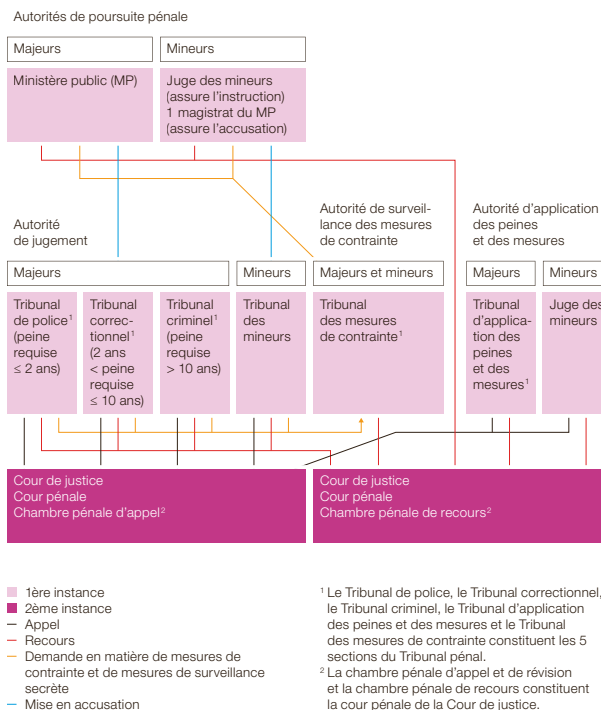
Autorités de poursuite pénale

Majeurs

Mineurs

Ministère public (MP)

Juge des mineurs (assure l'instruction) 1 magistrat du MP (assure l'accusation)

Autorité de jugement

Autorité de surveillance des mesures de contrainte

Autorité d'application des peines et des mesures

Majeurs

Mineurs

Majeurs et mineurs

Majeurs

Mineurs

Tribunal de police$^1$ (peine requise ≤ 2 ans)

Tribunal correctionnel$^1$ (2 ans < peine requise ≤ 10 ans)

Tribunal criminel$^1$ (peine requise > 10 ans)

Tribunal des mineurs

Tribunal des mesures de contrainte$^1$

Tribunal d'application des peines et des mesures$^1$

Juge des mineurs

Cour de justice
Cour pénale
Chambre pénale d'appel$^2$

Cour de justice
Cour pénale
Chambre pénale de recours$^2$

1ère instance
2ème instance
Appel
Recours
Demande en matière de mesures de contrainte et de mesures de surveillance secrète
Mise en accusation

$^1$ Le Tribunal de police, le Tribunal correctionnel, le Tribunal criminel, le Tribunal d'application des peines et des mesures et le Tribunal des mesures de contrainte constituent les 5 sections du Tribunal pénal.
$^2$ La chambre pénale d'appel et de révision et la chambre pénale de recours constituent la cour pénale de la Cour de justice.